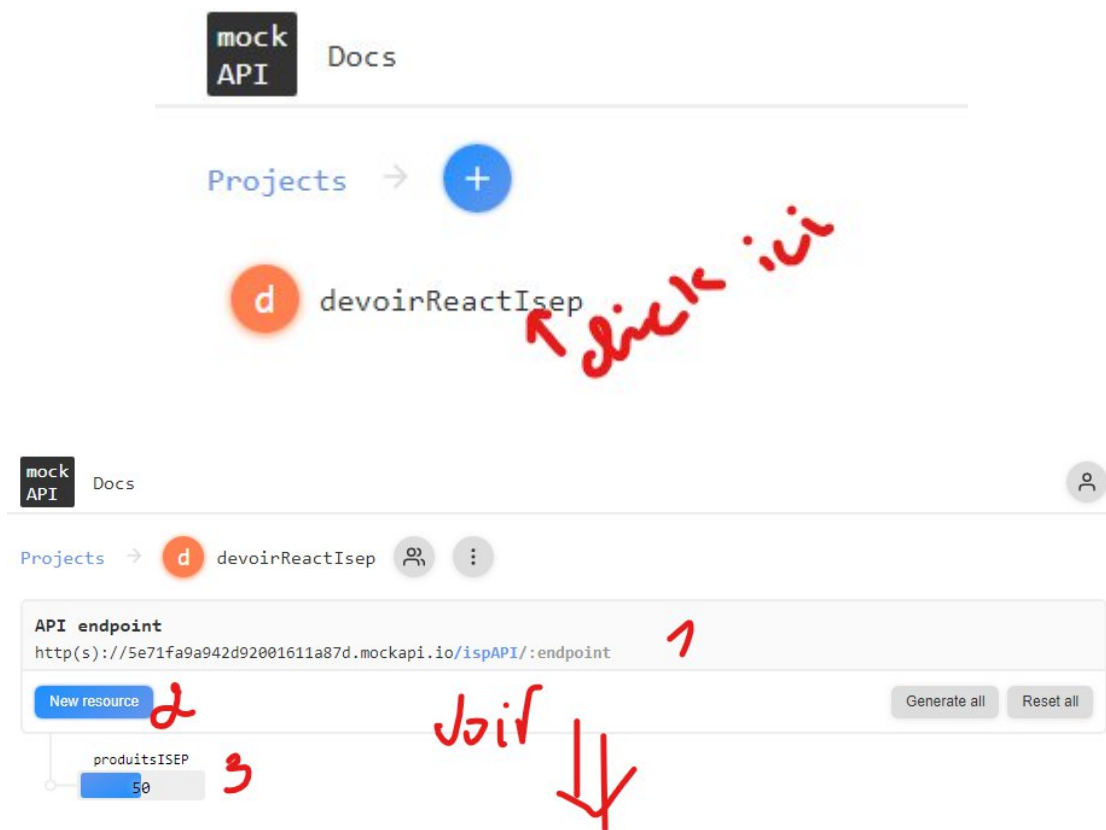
mock API Docs

Projects → +

d devoirReactIsep

click ici

mock API Docs

Projects → d devoirReactIsep

API endpoint
http(s)://5e71fa9a942d92001611a87d.mockapi.io/ispAPI/:endpoint

1

New resource 2

voir

Generate all Reset all

produitsISEP
50

3